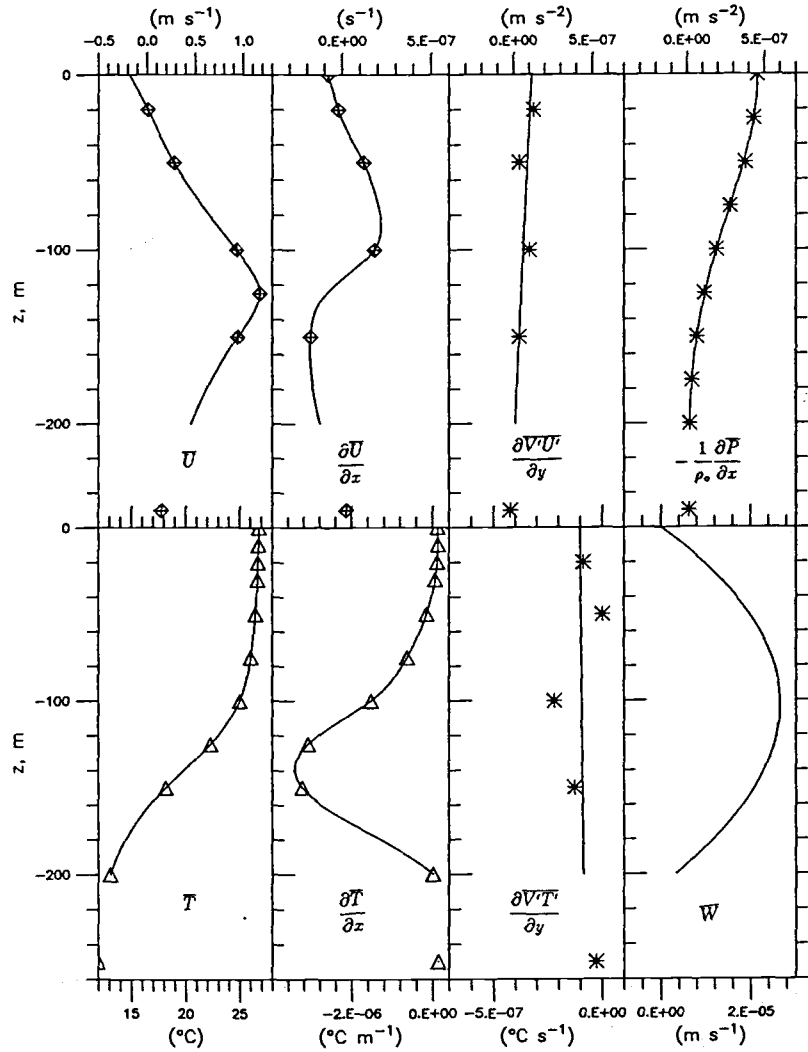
(m s$^{-1}$)
-0.5 0.0 0.5 1.0
(s$^{-1}$)
0.E+00 5.E-07
(m s$^{-2}$)
0.E+00 5.E-07
(m s$^{-2}$)
0.E+00 5.E-07

0
-100
-200
z, m

$\overline{U}$

$\frac{\partial \overline{U}}{\partial x}$

$\frac{\partial \overline{V'U'}}{\partial y}$

$-\frac{1}{\rho_o}\frac{\partial \overline{P}}{\partial x}$

0
-100
-200
z, m

$\overline{T}$

$\frac{\partial \overline{T}}{\partial x}$

$\frac{\partial \overline{V'T'}}{\partial y}$

$\overline{W}$

15 20 25
(°C)
-2.E-06 0.E+00
(°C m$^{-1}$)
-5.E-07 0.E+00
(°C s$^{-1}$)
0.E+00 2.E-05
(m s$^{-1}$)